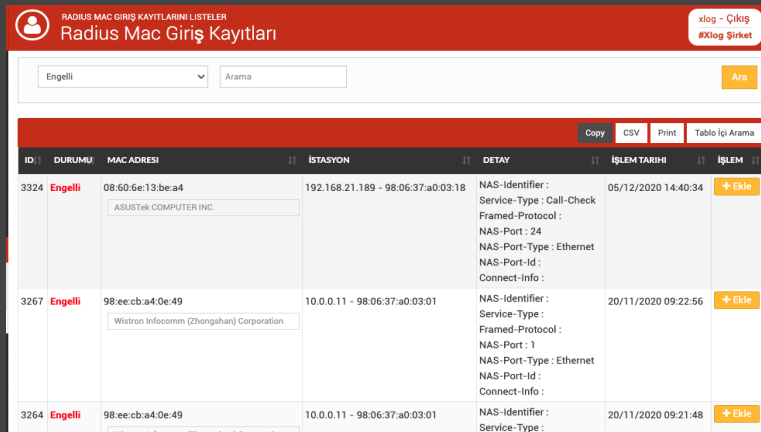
RADIUS MAC GIRIŞ KAYITLARINI LISTELER
Radius Mac Giriş Kayıtları

xlog - Çıkış
#Xlog Şirket

Engelli
Arama
Ara

Copy CSV Print Tablo İçi Arama

| ID | DURUMU | MAC ADRESI | İSTASYON | DETAY | İŞLEM TARIHI | İŞLEM |
|---|---|---|---|---|---|---|
| 3324 | Engelli | 08:60:6e:13:be:a4 ASUSTek COMPUTER INC. | 192.168.21.189 - 98:06:37:a0:03:18 | NAS-Identifier : Service-Type : Call-Check Framed-Protocol : NAS-Port : 24 NAS-Port-Type : Ethernet NAS-Port-Id : Connect-Info : | 05/12/2020 14:40:34 | + Ekle |
| 3267 | Engelli | 98:ee:cb:a4:0e:49 Wistron Infocomm (Zhongshan) Corporation | 10.0.0.11 - 98:06:37:a0:03:01 | NAS-Identifier : Service-Type : Framed-Protocol : NAS-Port : 1 NAS-Port-Type : Ethernet NAS-Port-Id : Connect-Info : | 20/11/2020 09:22:56 | + Ekle |
| 3264 | Engelli | 98:ee:cb:a4:0e:49 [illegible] | 10.0.0.11 - 98:06:37:a0:03:01 | NAS-Identifier : Service-Type : | 20/11/2020 09:21:48 | + Ekle |